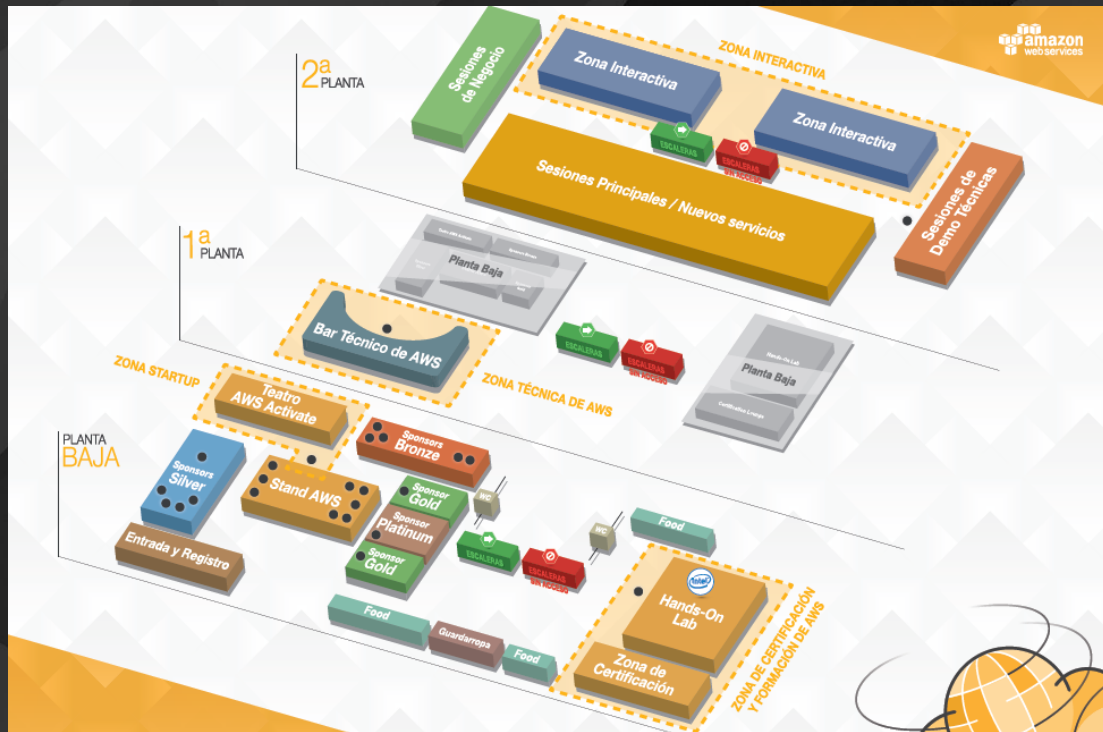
amazon web services

$2^a$ PLANTA

Sesiones de Negocio

ZONA INTERACTIVA

Zona Interactiva

Zona Interactiva

ESCALERAS

ESCALERAS SIN ACCESO

Sesiones Principales / Nuevos servicios

Sesiones de Demo Técnicas

$1^a$ PLANTA

Planta Baja

Bar Técnico de AWS

ESCALERAS

ESCALERAS SIN ACCESO

ZONA TÉCNICA DE AWS

Planta Baja

ZONA STARTUP

Teatro AWS Activate

PLANTA BAJA

Sponsors Bronze

Sponsors Silver

Stand AWS

Sponsor Gold

WC

Sponsor Platinum

Sponsor Gold

ESCALERAS

ESCALERAS SIN ACCESO

WC

Food

Entrada y Registro

intel

Hands-On Lab

Food

Guardarropa

Food

Zona de Certificación

ZONA DE CERTIFICACIÓN Y FORMACIÓN DE AWS